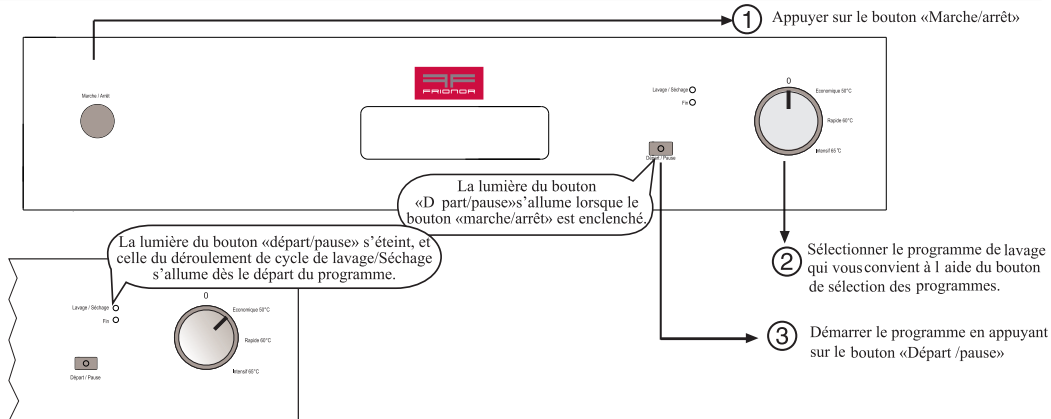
1 Appuyer sur le bouton «Marche/arrêt»

Marche / Arrêt

FRIGNOR

Lavage / Séchage
Fin

0
Economique 50°C
Rapide 60°C
Intensif 65°C

Départ / Pause

La lumière du bouton «D part/pause»s'allume lorsque le bouton «marche/arrêt» est enclenché.

2 Sélectionner le programme de lavage qui vous convient à l aide du bouton de sélection des programmes.

La lumière du bouton «départ/pause» s'éteint, et celle du déroulement de cycle de lavage/Séchage s'allume dès le départ du programme.

Lavage / Séchage
Fin

0
Economique 50°C
Rapide 60°C
Intensif 65°C

Départ / Pause

3 Démarrer le programme en appuyant sur le bouton «Départ /pause»